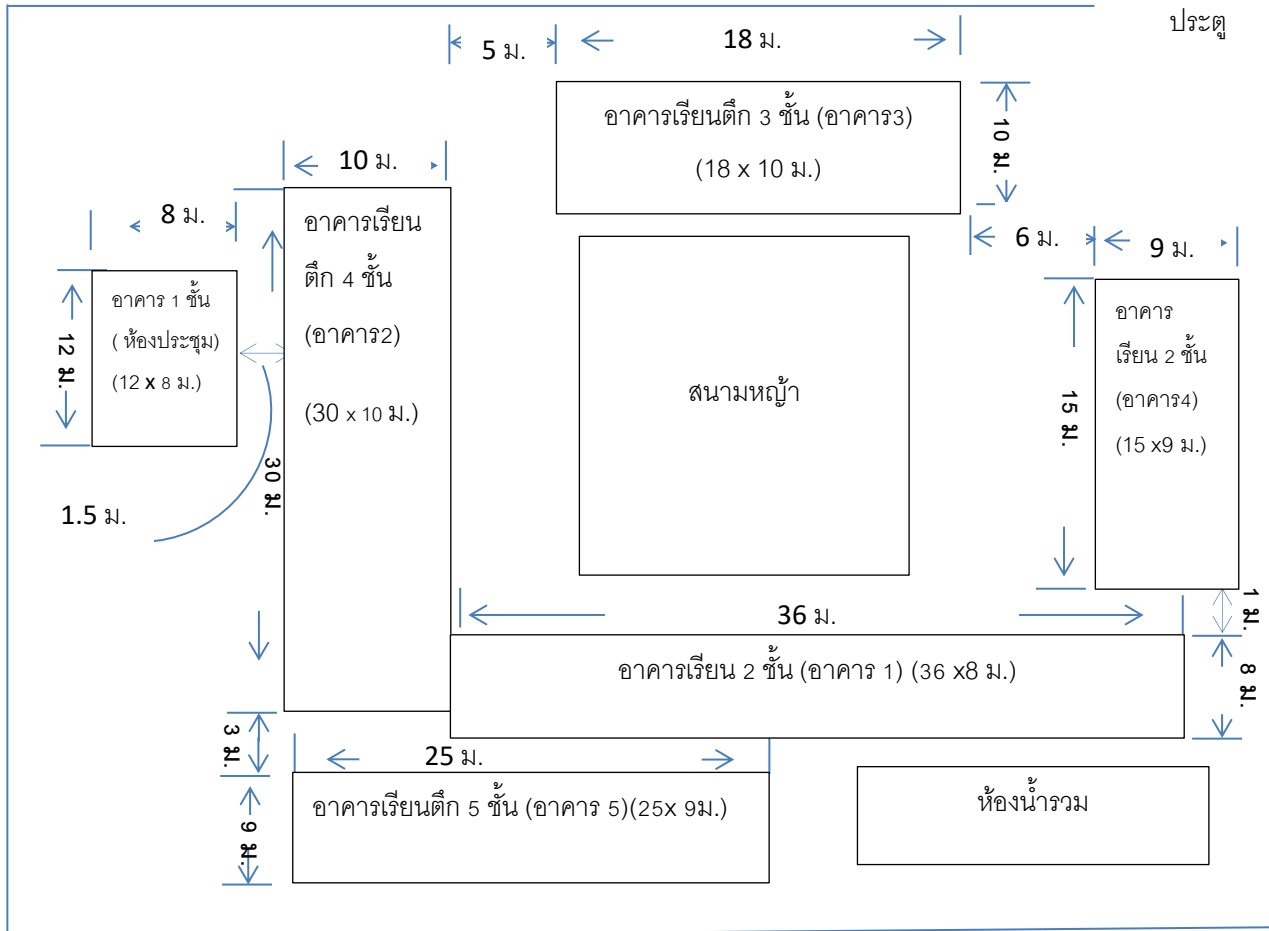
ประตู

5 ม.

18 ม.

อาคารเรียนตึก 3 ชั้น (อาคาร3)

(18 x 10 ม.)

10 ม.

10 ม.

8 ม.

อาคารเรียน ตึก 4 ชั้น (อาคาร2)

(30 x 10 ม.)

6 ม.

9 ม.

12 ม.

อาคาร 1 ชั้น ( ห้องประชุม) (12 x 8 ม.)

สนามหญ้า

15 ม.

อาคาร เรียน 2 ชั้น (อาคาร4) (15 x9 ม.)

30 ม.

1.5 ม.

36 ม.

1 ม.

อาคารเรียน 2 ชั้น (อาคาร 1) (36 x8 ม.)

8 ม.

3 ม.

25 ม.

9 ม.

อาคารเรียนตึก 5 ชั้น (อาคาร 5)(25x 9ม.)

ห้องน้ำรวม